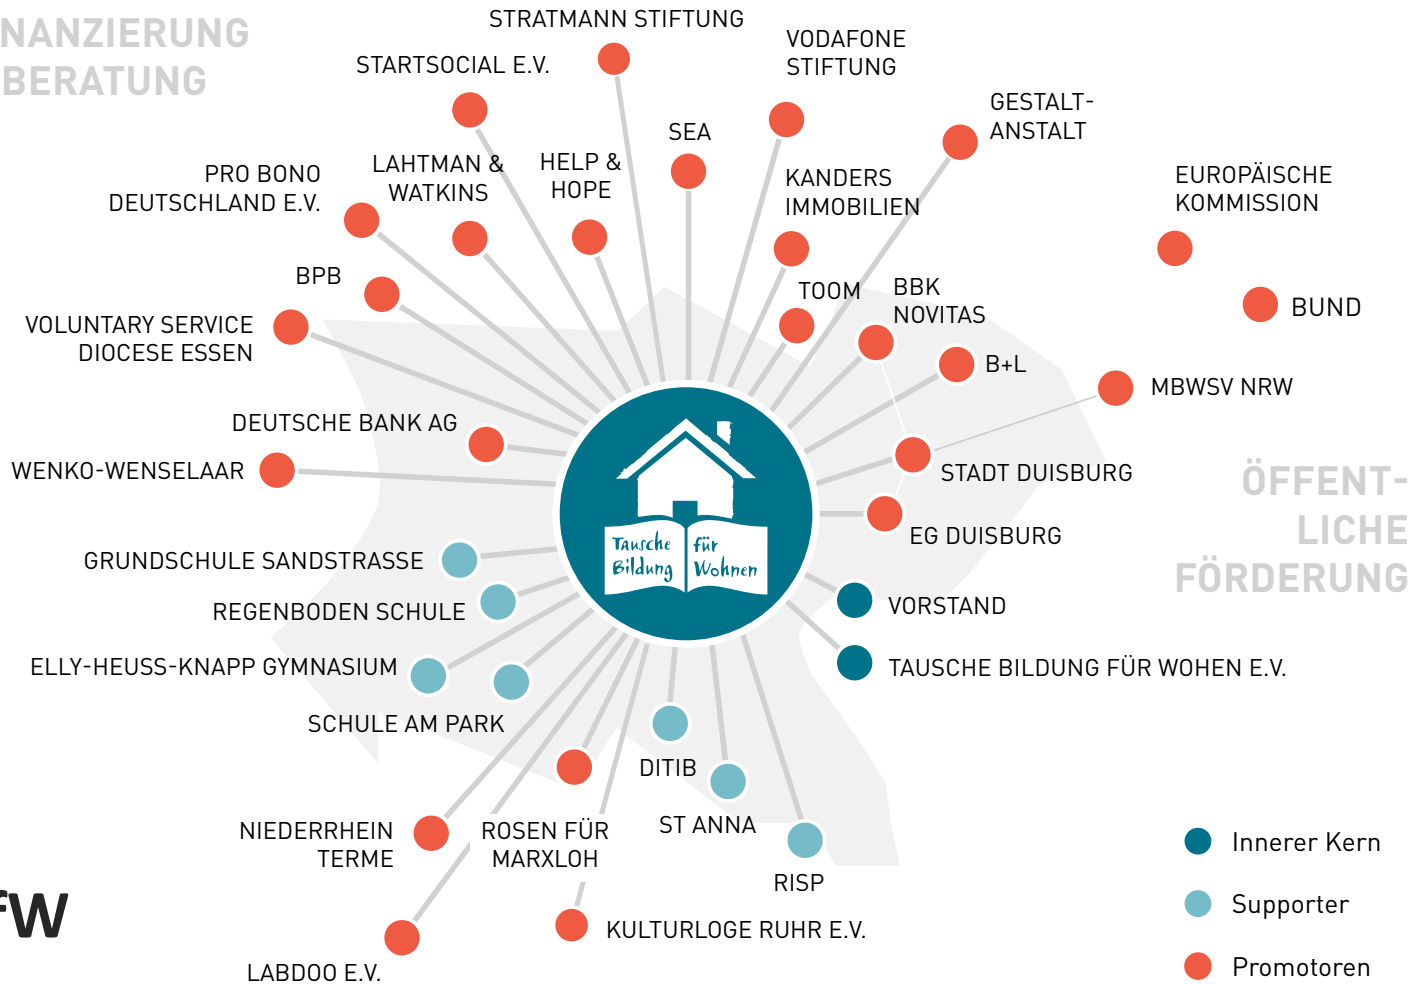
NANZIERUNG
BERATUNG

STRATMANN STIFTUNG
STARTSOCIAL E.V.
VODAFONE STIFTUNG
GESTALT-ANSTALT
SEA
LAHTMAN & WATKINS
HELP & HOPE
KANDERS IMMOBILIEN
PRO BONO DEUTSCHLAND E.V.
EUROPÄISCHE KOMMISSION
BUND
BPB
TOOM
BBK NOVITAS
VOLUNTARY SERVICE DIOCESE ESSEN
B+L
MBWSV NRW
DEUTSCHE BANK AG
WENKO-WENSELAAR
STADT DUISBURG
EG DUISBURG

ÖFFENT-
LICHE
FÖRDERUNG

Tausche Bildung für Wohnen

GRUNDSCHULE SANDSTRASSE
REGENBODEN SCHULE
VORSTAND
TAUSCHE BILDUNG FÜR WOHEN E.V.
ELLY-HEUSS-KNAPP GYMNASIUM
SCHULE AM PARK
DITIB
ST ANNA
NIEDERRHEIN TERME
ROSEN FÜR MARXLOH
RISP
KULTURLOGE RUHR E.V.
LABDOO E.V.

Innerer Kern
Supporter
Promotoren

FW